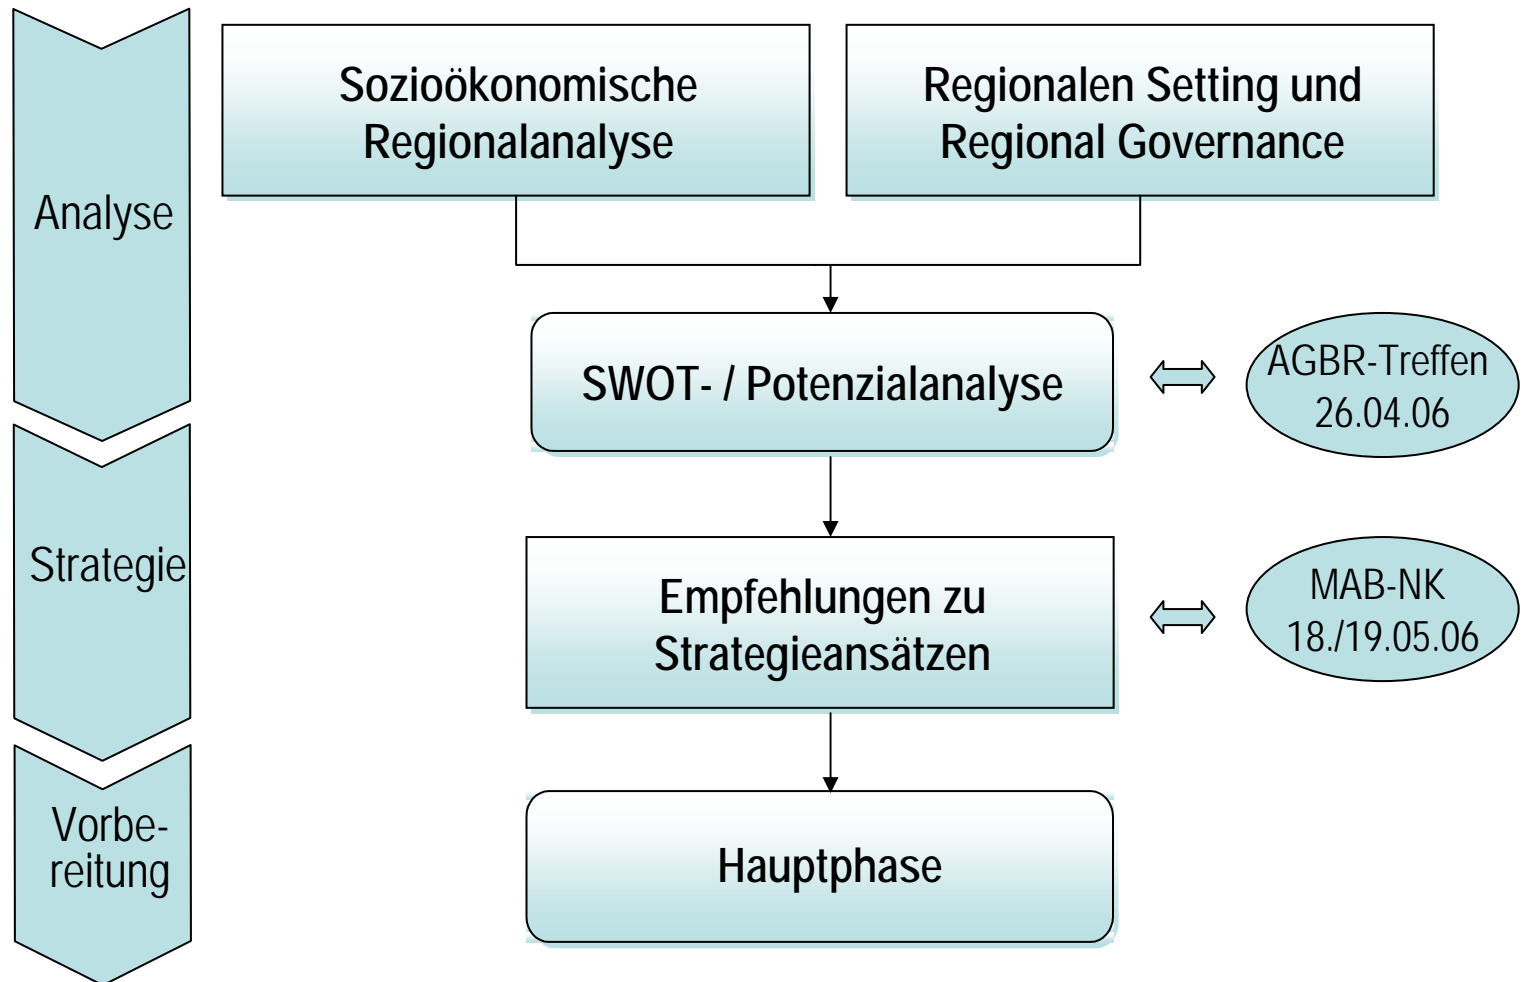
Analyse

Strategie

Vorbereitung

Sozioökonomische Regionalanalyse

Regionalen Setting und Regional Governance

SWOT- / Potenzialanalyse

AGBR-Treffen 26.04.06

Empfehlungen zu Strategieansätzen

MAB-NK 18./19.05.06

Hauptphase